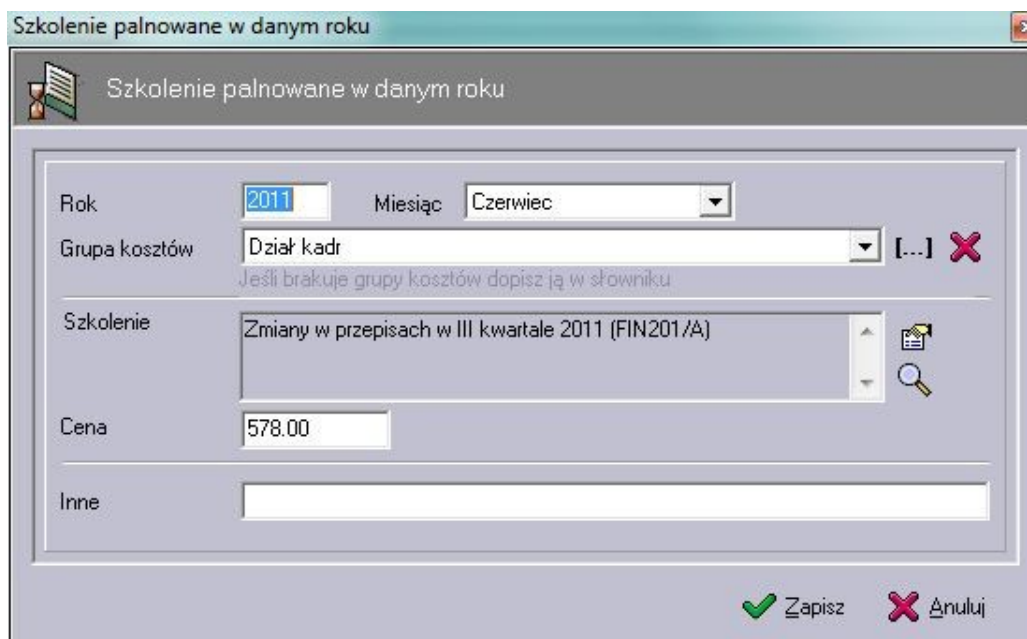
Szkolenie palnowane w danym roku

Szkolenie palnowane w danym roku

Rok 2011 Miesiąc Czerwiec

Grupa kosztów Dział kadr [...]

Jeśli brakuje grupy kosztów dopisz ją w słowniku

Szkolenie Zmiany w przepisach w III kwartale 2011 (FIN201/A)

Cena 578.00

Inne

Zapisz Anuluj